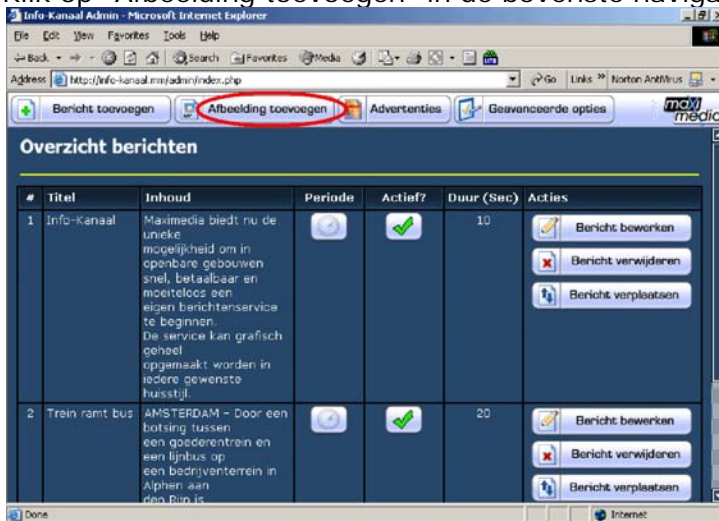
Info-Kanaal Admin - Microsoft Internet Explorer

File Edit View Favorites Tools Help

Back Search Favorites Media

Address http://info-kanaal.nl/admin/index.php Go Links Norton AntiVirus

Bericht toevoegen | Afbeelding toevoegen | Advertenties | Geavanceerde opties

maxi media

Overzicht berichten

| # | Titel | Inhoud | Periode | Actief? | Duur (Sec) | Acties |
|---|---|---|---|---|---|---|
| 1 | Info-Kanaal | Maximedia biedt nu de unieke mogelijkheid om in openbare gebouwen snel, betaalbaar en moeiteloos een eigen berichtenservice te beginnen. De service kan grafisch geheel opgemaakt worden in iedere gewenste huisstijl. | | | 10 | Bericht bewerken Bericht verwijderen Bericht verplaatsen |
| 2 | Trein ramt bus | AMSTERDAM - Door een botsing tussen een goederentrein en een lijnbus op een bedrijventerrein in Alphen aan den Rijn is | | | 20 | Bericht bewerken Bericht verwijderen Bericht verplaatsen |

Done Internet